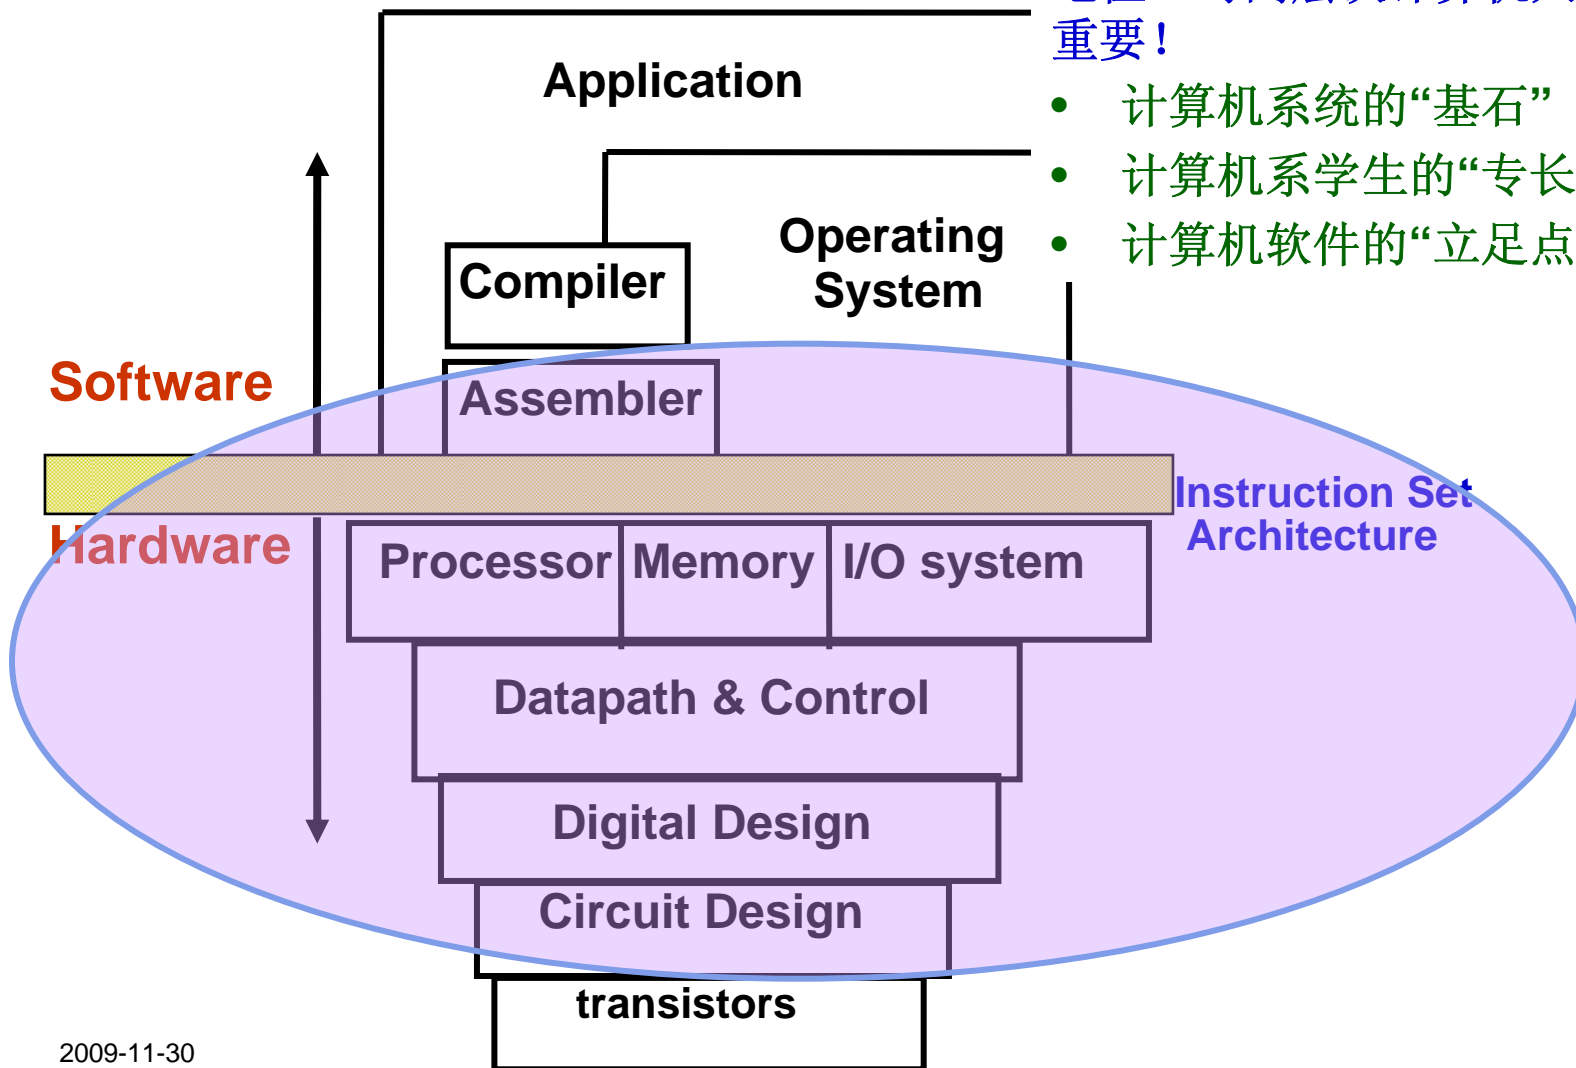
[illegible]
重要！

- 计算机系统的“基石”
- 计算机系学生的“专长
- 计算机软件的“立足点

Application

Compiler

Operating System

Software

Assembler

Hardware

Instruction Set Architecture

Processor

Memory

I/O system

Datapath & Control

Digital Design

Circuit Design

transistors

2009-11-30